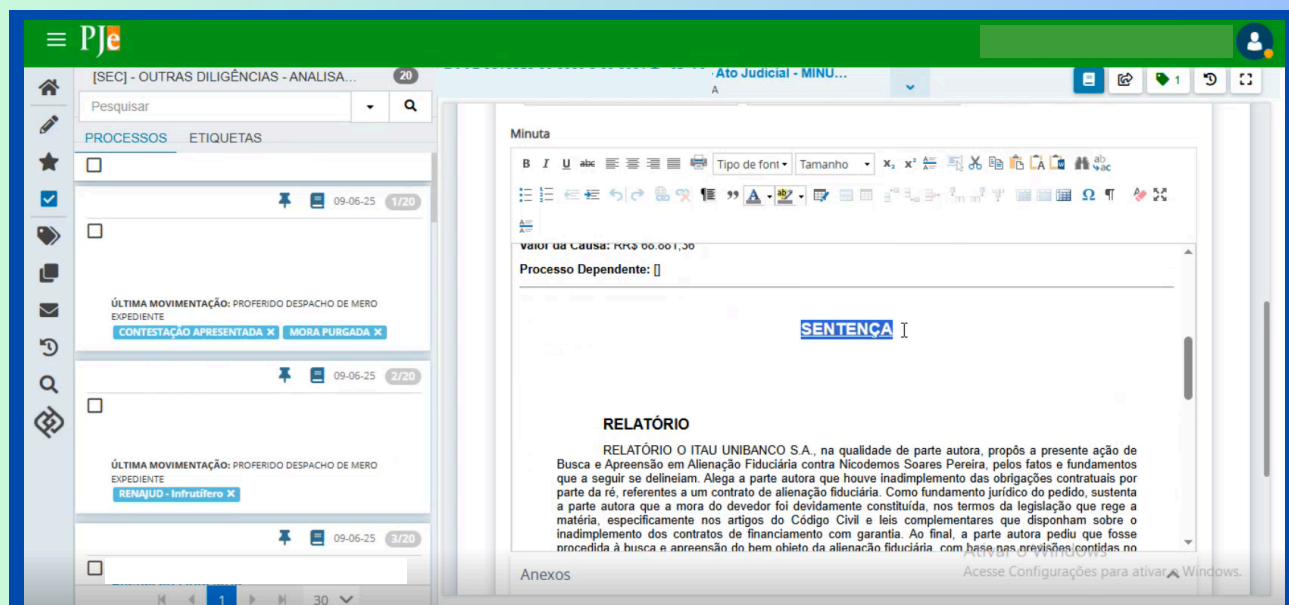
PJe

[SEC] - OUTRAS DILIGÊNCIAS - ANALISA... 20

Pesquisar

PROCESSOS ETIQUETAS

09-06-25 1/20

ÚLTIMA MOVIMENTAÇÃO: PROFERIDO DESPACHO DE MERO EXPEDIENTE

CONTESTAÇÃO APRESENTADA ✕ MORA PURGADA ✕

09-06-25 2/20

ÚLTIMA MOVIMENTAÇÃO: PROFERIDO DESPACHO DE MERO EXPEDIENTE

RENAJUD - Infrutífero ✕

09-06-25 3/20

1 30

Ato Judicial - MINU...
A

1

Minuta

B I U abc Tipo de font Tamanho

Valor da Causa: R$ 66.881,36

Processo Dependente: []

SENTENÇA

RELATÓRIO

RELATÓRIO O ITAU UNIBANCO S.A., na qualidade de parte autora, propôs a presente ação de Busca e Apreensão em Alienação Fiduciária contra Nicodemos Soares Pereira, pelos fatos e fundamentos que a seguir se delineiam. Alega a parte autora que houve inadimplemento das obrigações contratuais por parte da ré, referentes a um contrato de alienação fiduciária. Como fundamento jurídico do pedido, sustenta a parte autora que a mora do devedor foi devidamente constituída, nos termos da legislação que rege a matéria, especificamente nos artigos do Código Civil e leis complementares que disponham sobre o inadimplemento dos contratos de financiamento com garantia. Ao final, a parte autora pediu que fosse procedida à busca e apreensão do bem objeto da alienação fiduciária, com base nas previsões contidas no

Anexos

Ativar o Windows
Acesse Configurações para ativar o Windows.